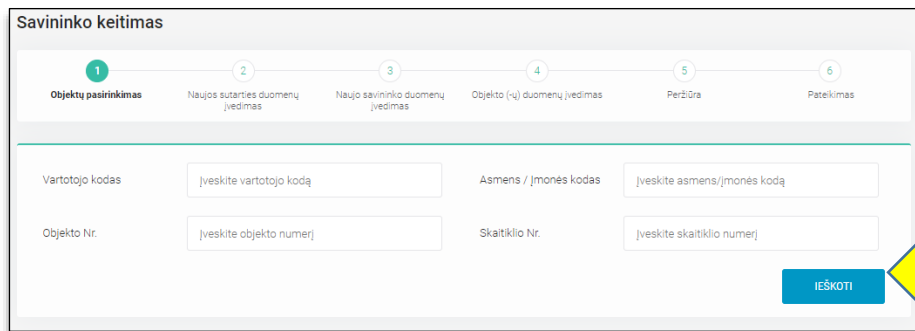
Savininko keitimas

1
Objektų pasirinkimas

2
Naujos sutarties duomenų įvedimas

3
Naujo savininko duomenų įvedimas

4
Objekto (-ų) duomenų įvedimas

5
Peržiūra

6
Pateikimas

Vartotojo kodas
Įveskite vartotojo kodą

Asmens / Įmonės kodas
Įveskite asmens/įmonės kodą

Objekto Nr.
Įveskite objekto numerį

Skaitiklio Nr.
Įveskite skaitiklio numerį

IEŠKOTI